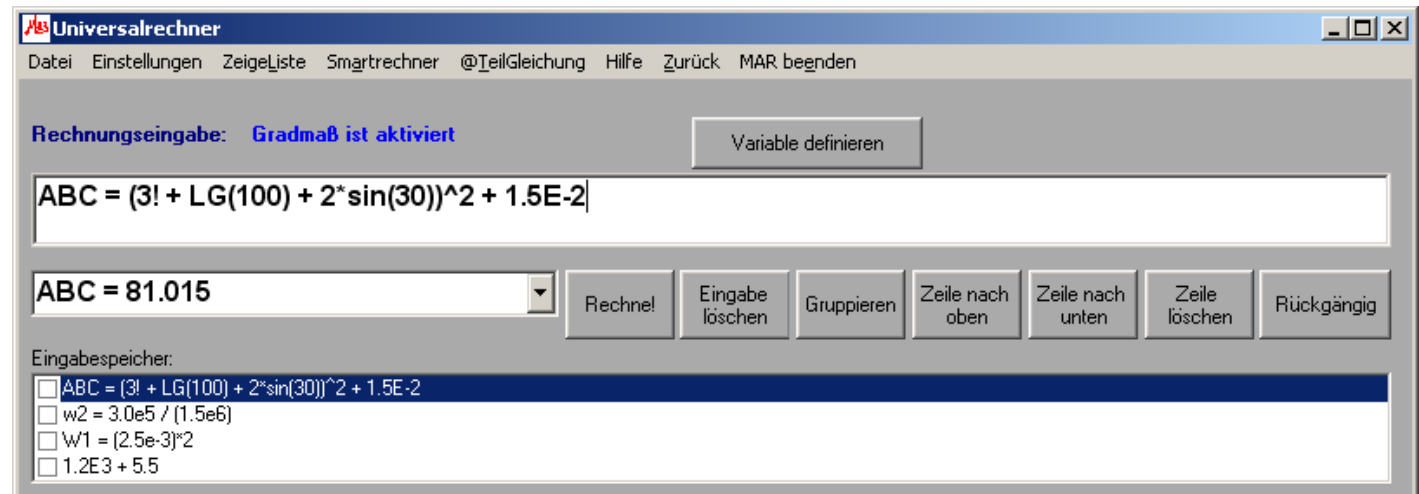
Universalrechner

Datei Einstellungen ZeigeListe Smartrechner @TeilGleichung Hilfe Zurück MAR beenden

Rechnungseingabe: Gradmaß ist aktiviert

Variable definieren

ABC = (3! + LG(100) + 2*sin(30))^2 + 1.5E-2

ABC = 81.015

Rechne!

Eingabe löschen

Gruppieren

Zeile nach oben

Zeile nach unten

Zeile löschen

Rückgängig

Eingabespeicher:

ABC = (3! + LG(100) + 2*sin(30))^2 + 1.5E-2

w2 = 3.0e5 / (1.5e6)

W1 = (2.5e-3)*2

1.2E3 + 5.5